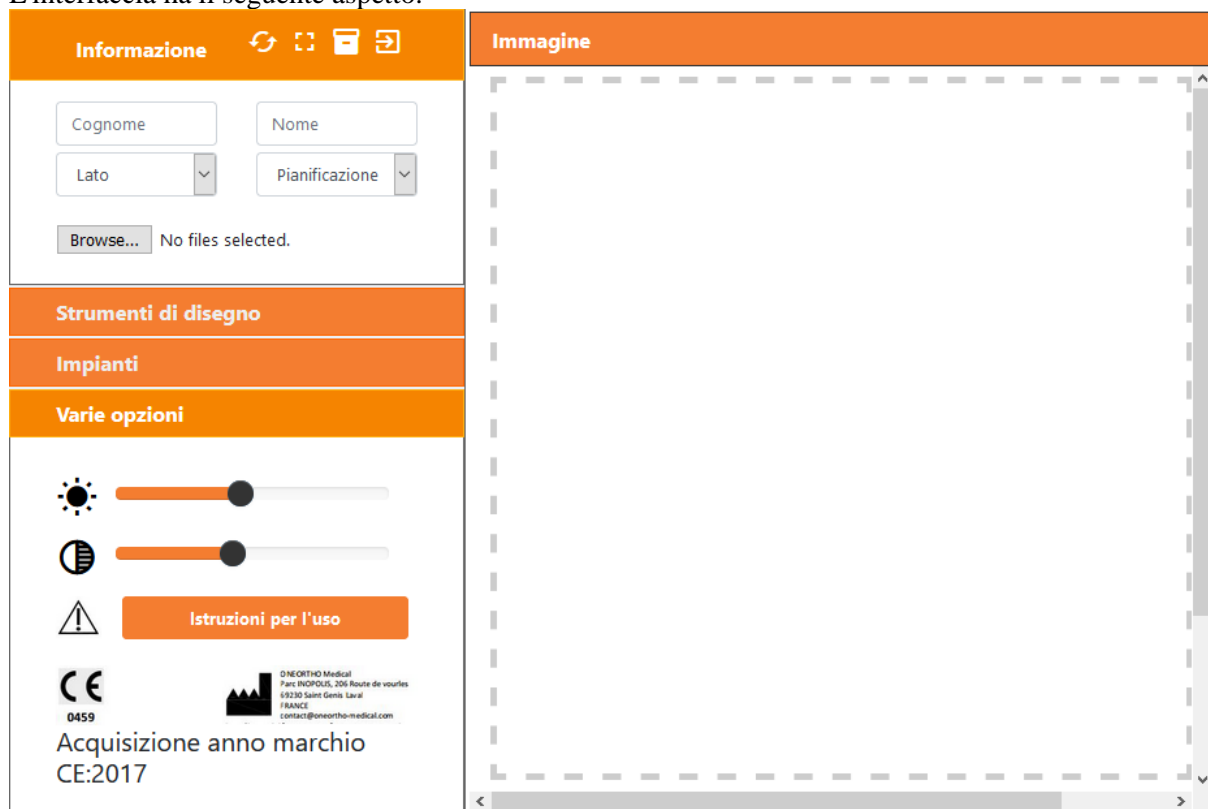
L'interfaccia ha il seguente aspetto:

Informazione

Cognome

Nome

Lato

Pianificazione

Browse... No files selected.

Strumenti di disegno

Impianti

Varie opzioni

Istruzioni per l'uso

CE
0459

ONEORTHO Medical
Parc INOPOLIS, 206 Route de vourles
69230 Saint Genis Laval
FRANCE
contact@oneortho-medical.com

Acquisizione anno marchio CE:2017

Immagine